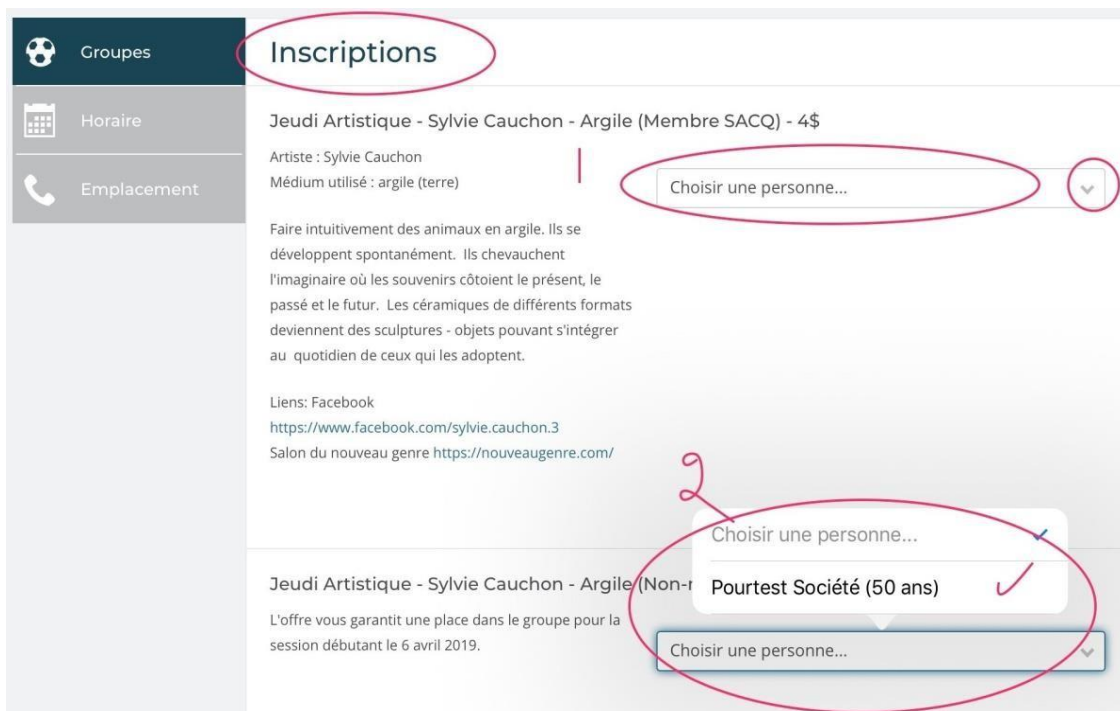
Groupes
Horaire
Emplacement

Inscriptions

Jeudi Artistique - Sylvie Cauchon - Argile (Membre SACQ) - 4$

Artiste : Sylvie Cauchon
Médium utilisé : argile (terre)

1

Choisir une personne...

Faire intuitivement des animaux en argile. Ils se développent spontanément. Ils chevauchent l'imaginaire où les souvenirs côtoient le présent, le passé et le futur. Les céramiques de différents formats deviennent des sculptures - objets pouvant s'intégrer au quotidien de ceux qui les adoptent.

Liens: Facebook
https://www.facebook.com/sylvie.cauchon.3
Salon du nouveau genre https://nouveaugenre.com/

2

Choisir une personne...

Pourtest Société (50 ans)

Jeudi Artistique - Sylvie Cauchon - Argile (Non-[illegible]

L'offre vous garantit une place dans le groupe pour la session débutant le 6 avril 2019.

Choisir une personne...